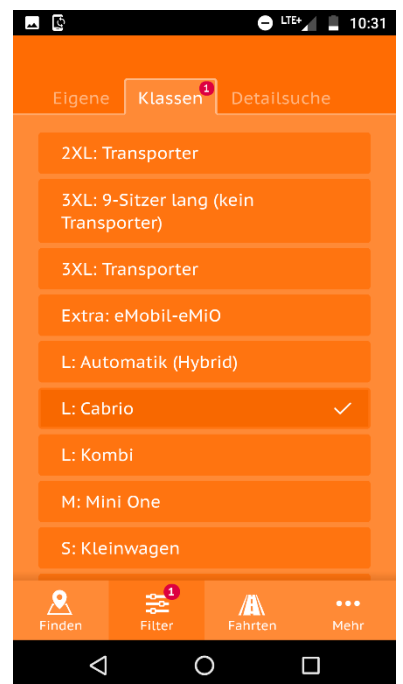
LTE+ 10:31

Eigene
Klassen 1
Detailsuche

2XL: Transporter

3XL: 9-Sitzer lang (kein Transporter)

3XL: Transporter

Extra: eMobil-eMiO

L: Automatik (Hybrid)

L: Cabrio ✓

L: Kombi

M: Mini One

S: Kleinwagen

Finden
1
Filter
Fahrten
Mehr